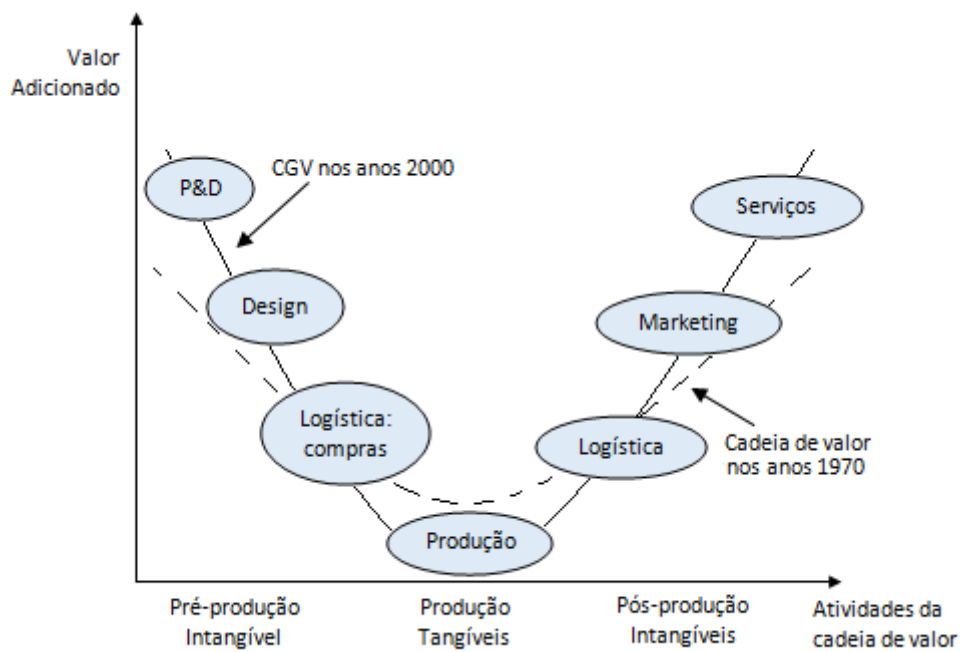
Valor Adicionado

P&D

CGV nos anos 2000

Serviços

Design

Marketing

Logística: compras

Logística

Cadeia de valor nos anos 1970

Produção

Pré-produção Intangível

Produção Tangíveis

Pós-produção Intangíveis

Atividades da cadeia de valor